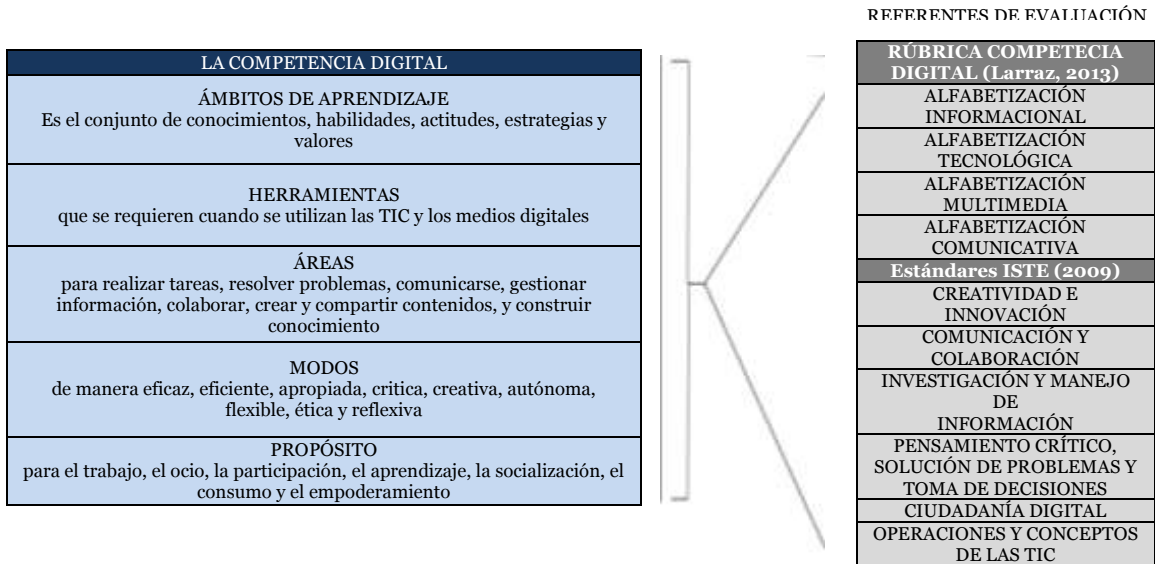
REFERENTES DE EVALUACIÓN

| LA COMPETENCIA DIGITAL |
|---|
| ÁMBITOS DE APRENDIZAJE Es el conjunto de conocimientos, habilidades, actitudes, estrategias y valores |
| HERRAMIENTAS que se requieren cuando se utilizan las TIC y los medios digitales |
| ÁREAS para realizar tareas, resolver problemas, comunicarse, gestionar información, colaborar, crear y compartir contenidos, y construir conocimiento |
| MODOS de manera eficaz, eficiente, apropiada, critica, creativa, autónoma, flexible, ética y reflexiva |
| PROPÓSITO para el trabajo, el ocio, la participación, el aprendizaje, la socialización, el consumo y el empoderamiento |

| RÚBRICA COMPETECIA DIGITAL (Larraz, 2013) |
|---|
| ALFABETIZACIÓN INFORMACIONAL |
| ALFABETIZACIÓN TECNOLÓGICA |
| ALFABETIZACIÓN MULTIMEDIA |
| ALFABETIZACIÓN COMUNICATIVA |
| Estándares ISTE (2009) |
| CREATIVIDAD E INNOVACIÓN |
| COMUNICACIÓN Y COLABORACIÓN |
| INVESTIGACIÓN Y MANEJO DE INFORMACIÓN |
| PENSAMIENTO CRÍTICO, SOLUCIÓN DE PROBLEMAS Y TOMA DE DECISIONES |
| CIUDADANÍA DIGITAL |
| OPERACIONES Y CONCEPTOS DE LAS TIC |